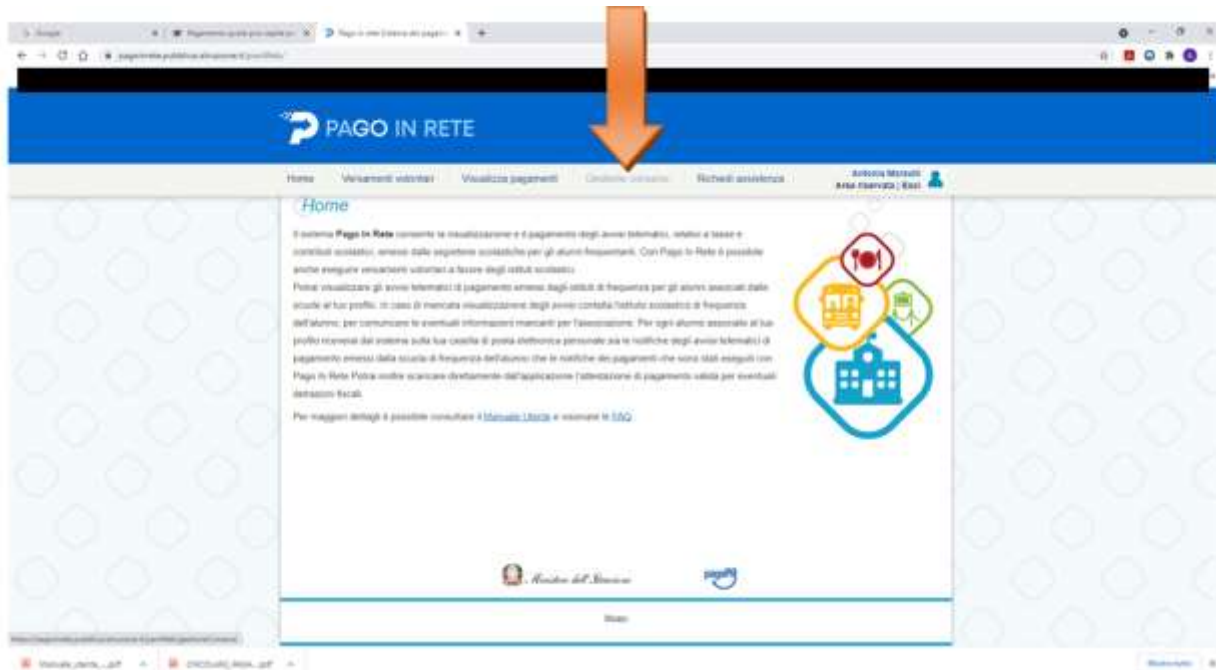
PAGO IN RETE

Home Versamenti volontari Visualizza pagamenti Gestione consensi Richiedi assistenza

Antonia Moraldi
Area riservata | Esci

Home

Il sistema Pago In Rete consente la visualizzazione e il pagamento degli avvisi telematici, relativi a tasse e contributi scolastici, emessi dalle segreterie scolastiche per gli alunni frequentanti. Con Pago In Rete è possibile anche eseguire versamenti volontari a favore degli istituti scolastici.
Potrai visualizzare gli avvisi telematici di pagamento emessi dagli istituti di frequenza per gli alunni associati dalle scuole al tuo profilo. In caso di mancata visualizzazione degli avvisi contatta l'istituto scolastico di frequenza dell'alunno, per comunicare le eventuali informazioni mancanti per l'associazione. Per ogni alunno associato al tuo profilo riceverai dal sistema sulla tua casella di posta elettronica personale sia le notifiche degli avvisi telematici di pagamento emessi dalla scuola di frequenza dell'alunno che le notifiche dei pagamenti che sono stati eseguiti con Pago In Rete. Potrai inoltre scaricare direttamente dall'applicazione l'attestazione di pagamento valida per eventuali detrazioni fiscali.

Per maggiori dettagli è possibile consultare il Manuale Utente e visionare le FAQ

Ministero dell'Istruzione

Esci